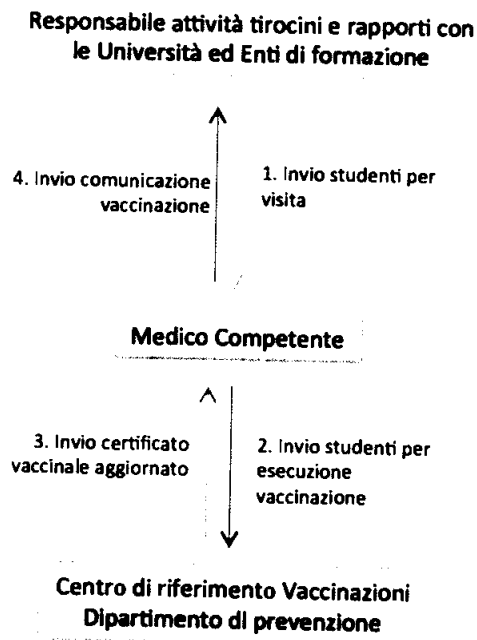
Responsabile attività tirocini e rapporti con le Università ed Enti di formazione

4. Invio comunicazione vaccinazione

1. Invio studenti per visita

Medico Competente

3. Invio certificato vaccinale aggiornato

2. Invio studenti per esecuzione vaccinazione

Centro di riferimento Vaccinazioni
Dipartimento di prevenzione